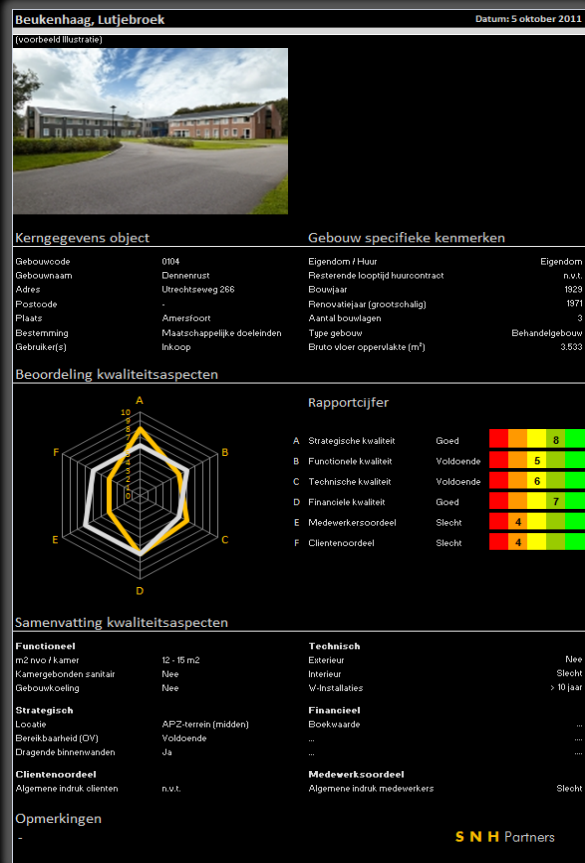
Beukenhaag, Lutjebroek

Datum: 5 oktober 2011

(voorbeeld Illustratie)

Kerngegevens object

| | |
|---|---|
| Gebouwcode | 0104 |
| Gebouwnaam | Dennenrust |
| Adres | Utrechtseweg 266 |
| Postcode | - |
| Plaats | Amersfoort |
| Bestemming | Maatschappelijke doeleinden |
| Gebruiker(s) | Inkoop |

Gebouw specifieke kenmerken

| | |
|---|---|
| Eigendom / Huur | Eigendom |
| Resterende looptijd huurcontract | n.v.t. |
| Bouwjaar | 1929 |
| Renovatiejaar (grootschalig) | 1971 |
| Aantal bouwlagen | 3 |
| Type gebouw | Behandelgebouw |
| Bruto vloer oppervlakte ($m^2$) | 3.533 |

Beoordeling kwaliteitsaspecten

A B C D E F
10 9 8 7 6 5 4 3 2 1 0

Rapportcijfer

| | | | |
|---|---|---|---|
| A | Strategische kwaliteit | Goed | 8 |
| B | Functionele kwaliteit | Voldoende | 5 |
| C | Technische kwaliteit | Voldoende | 6 |
| D | Financiele kwaliteit | Goed | 7 |
| E | Medewerkersoordeel | Slecht | 4 |
| F | Clientenoordeel | Slecht | 4 |

Samenvatting kwaliteitsaspecten

Functioneel

| | |
|---|---|
| m2 nvo / kamer | 12 - 15 m2 |
| Kamergebonden sanitair | Nee |
| Gebouwkoeling | Nee |

Technisch

| | |
|---|---|
| Exterieur | Nee |
| Interieur | Slecht |
| W-Installaties | > 10 jaar |

Strategisch

| | |
|---|---|
| Locatie | APZ-terrein (midden) |
| Bereikbaarheid (OV) | Voldoende |
| Dragende binnenwanden | Ja |

Financieel

| | |
|---|---|
| Boekwaarde | ... |
| ... | ... |
| ... | ... |

Clientenoordeel

| | |
|---|---|
| Algemene indruk clienten | n.v.t. |

Medewerksoordeel

| | |
|---|---|
| Algemene indruk medewerkers | Slecht |

Opmerkingen
-

S N H Partners